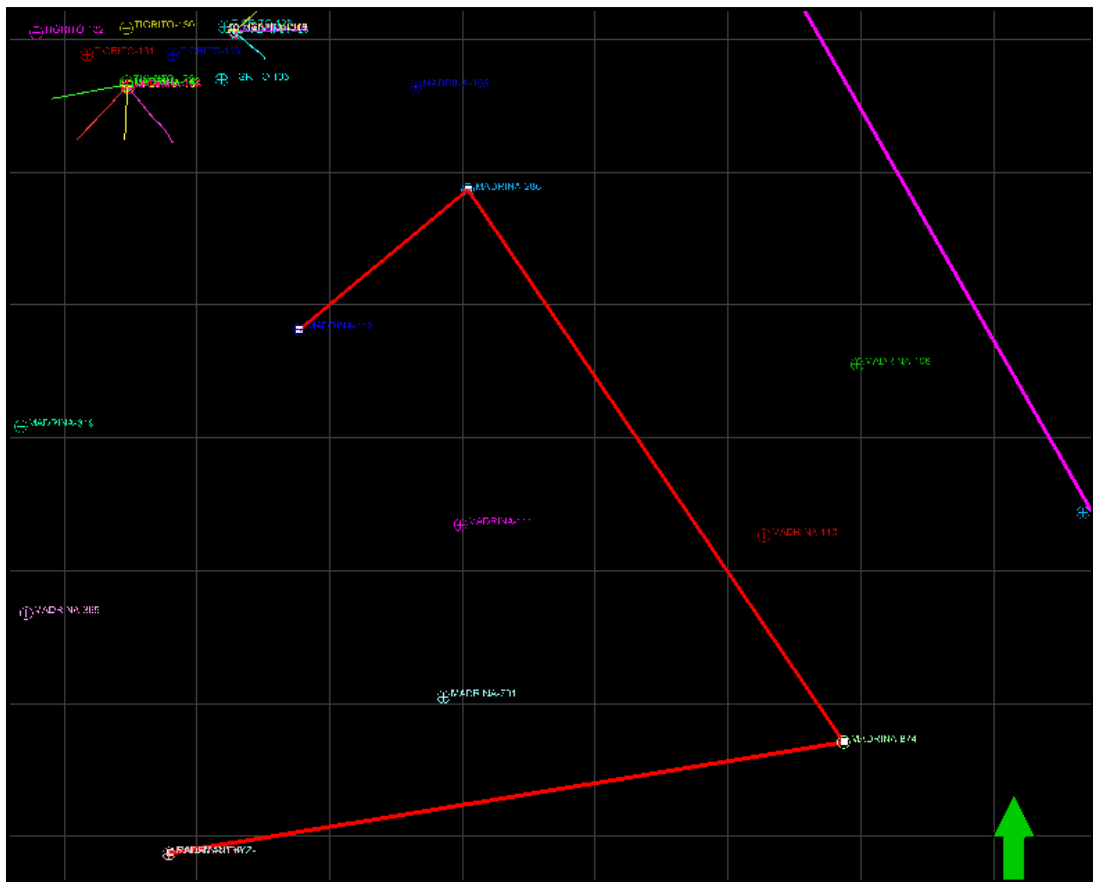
TIGRITO-132
TIGRITO-150
TIGRITO-130
MADRINA-145
TIGRITO-131
TIGRITO-129
TIGRITO-720
MADRINA-162
TIGRITO-135
MADRINA-168
MADRINA-280
MADRINA-115
MADRINA-199
MADRINA-913
MADRINA-111
MADRINA-113
MADRINA-285
MADRINA-711
MADRINA-874
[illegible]